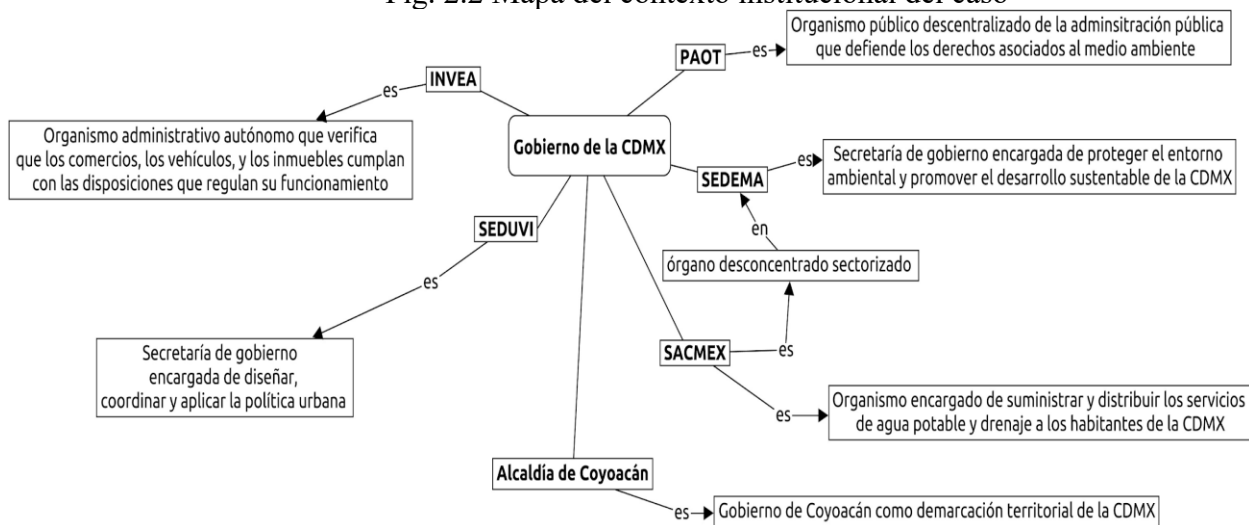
Fig. 2.2 Mapa del contexto institucional del caso

PAOT

es

Organismo público descentralizado de la adminsitración pública que defiende los derechos asociados al medio ambiente

INVEA

es

Organismo administrativo autónomo que verifica que los comercios, los vehículos, y los inmuebles cumplan con las disposiciones que regulan su funcionamiento

Gobierno de la CDMX

SEDEMA

es

Secretaría de gobierno encargada de proteger el entorno ambiental y promover el desarrollo sustentable de la CDMX

en

órgano desconcentrado sectorizado

SEDUVI

es

Secretaría de gobierno encargada de diseñar, coordinar y aplicar la política urbana

SACMEX

es

es

Organismo encargado de suministrar y distribuir los servicios de agua potable y drenaje a los habitantes de la CDMX

Alcaldía de Coyoacán

es

Gobierno de Coyoacán como demarcación territorial de la CDMX